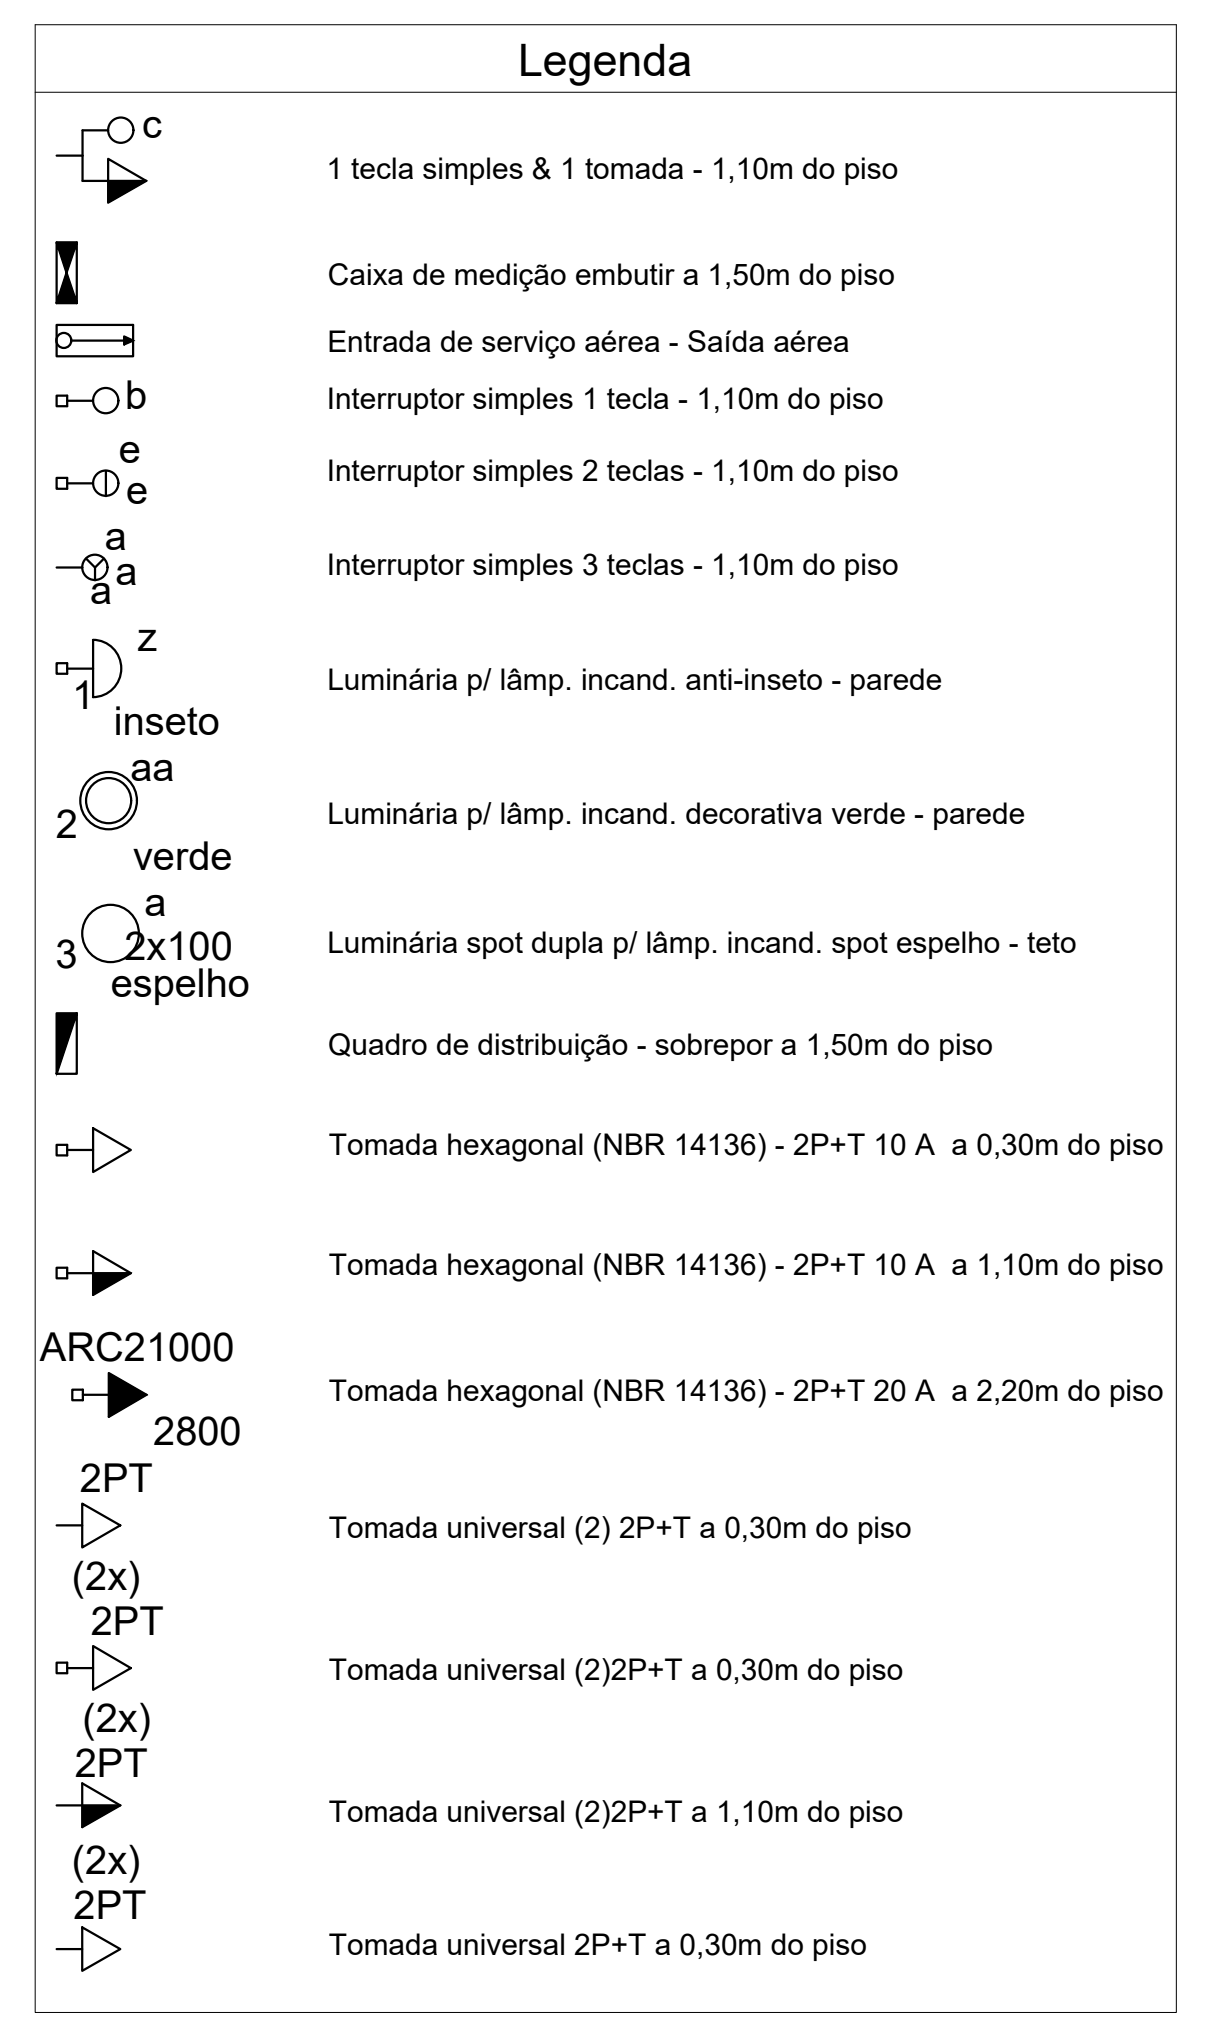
Legenda

c
1 tecla simples & 1 tomada - 1,10m do piso

Caixa de medição embutir a 1,50m do piso

Entrada de serviço aérea - Saída aérea

b
Interruptor simples 1 tecla - 1,10m do piso

e
e
Interruptor simples 2 teclas - 1,10m do piso

a
a
a
Interruptor simples 3 teclas - 1,10m do piso

z
1
inseto
Luminária p/ lâmp. incand. anti-inseto - parede

aa
2
verde
Luminária p/ lâmp. incand. decorativa verde - parede

a
3
2x100
espelho
Luminária spot dupla p/ lâmp. incand. spot espelho - teto

Quadro de distribuição - sobrepor a 1,50m do piso

Tomada hexagonal (NBR 14136) - 2P+T 10 A a 0,30m do piso

Tomada hexagonal (NBR 14136) - 2P+T 10 A a 1,10m do piso

ARC21000
2800
Tomada hexagonal (NBR 14136) - 2P+T 20 A a 2,20m do piso

2PT
(2x)
Tomada universal (2) 2P+T a 0,30m do piso

2PT
(2x)
Tomada universal (2)2P+T a 0,30m do piso

2PT
(2x)
Tomada universal (2)2P+T a 1,10m do piso

2PT
Tomada universal 2P+T a 0,30m do piso